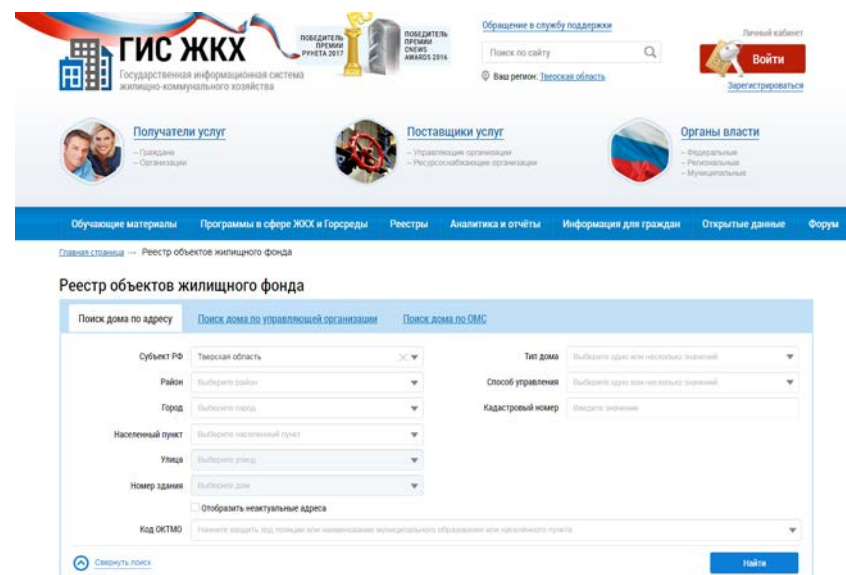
ГИС ЖКХ
Государственная информационная система жилищно-коммунального хозяйства

ПОБЕДИТЕЛЬ ПРЕМИИ РУНЕТА 2017

ПОБЕДИТЕЛЬ ПРЕМИИ CNEWS AWARDS 2016

Обращение в службу поддержки

Поиск по сайту

Ваш регион: Тверская область

Личный кабинет

Войти

Зарегистрироваться

Получатели услуг
– Граждане
– Организации

Поставщики услуг
– Управляющие организации
– Ресурсоснабжающие организации

Органы власти
– Федеральные
– Региональные
– Муниципальные

Обучающие материалы | Программы в сфере ЖКХ и Горсреды | Реестры | Аналитика и отчёты | Информация для граждан | Открытые данные | Форум

Главная страница → Реестр объектов жилищного фонда

Реестр объектов жилищного фонда

Поиск дома по адресу | Поиск дома по управляющей организации | Поиск дома по ОМС

Субъект РФ: Тверская область
Район: Выберите район
Город: Выберите город
Населенный пункт: Выберите населенный пункт
Улица: Выберите улицу
Номер здания: Выберите дом
Отобразить неактуальные адреса

Тип дома: Выберите одно или несколько значений
Способ управления: Выберите одно или несколько значений
Кадастровый номер: Введите значение

Код ОКТМО: Начните вводить код позиции или наименование муниципального образования или населённого пункта

Свернуть поиск

Найти